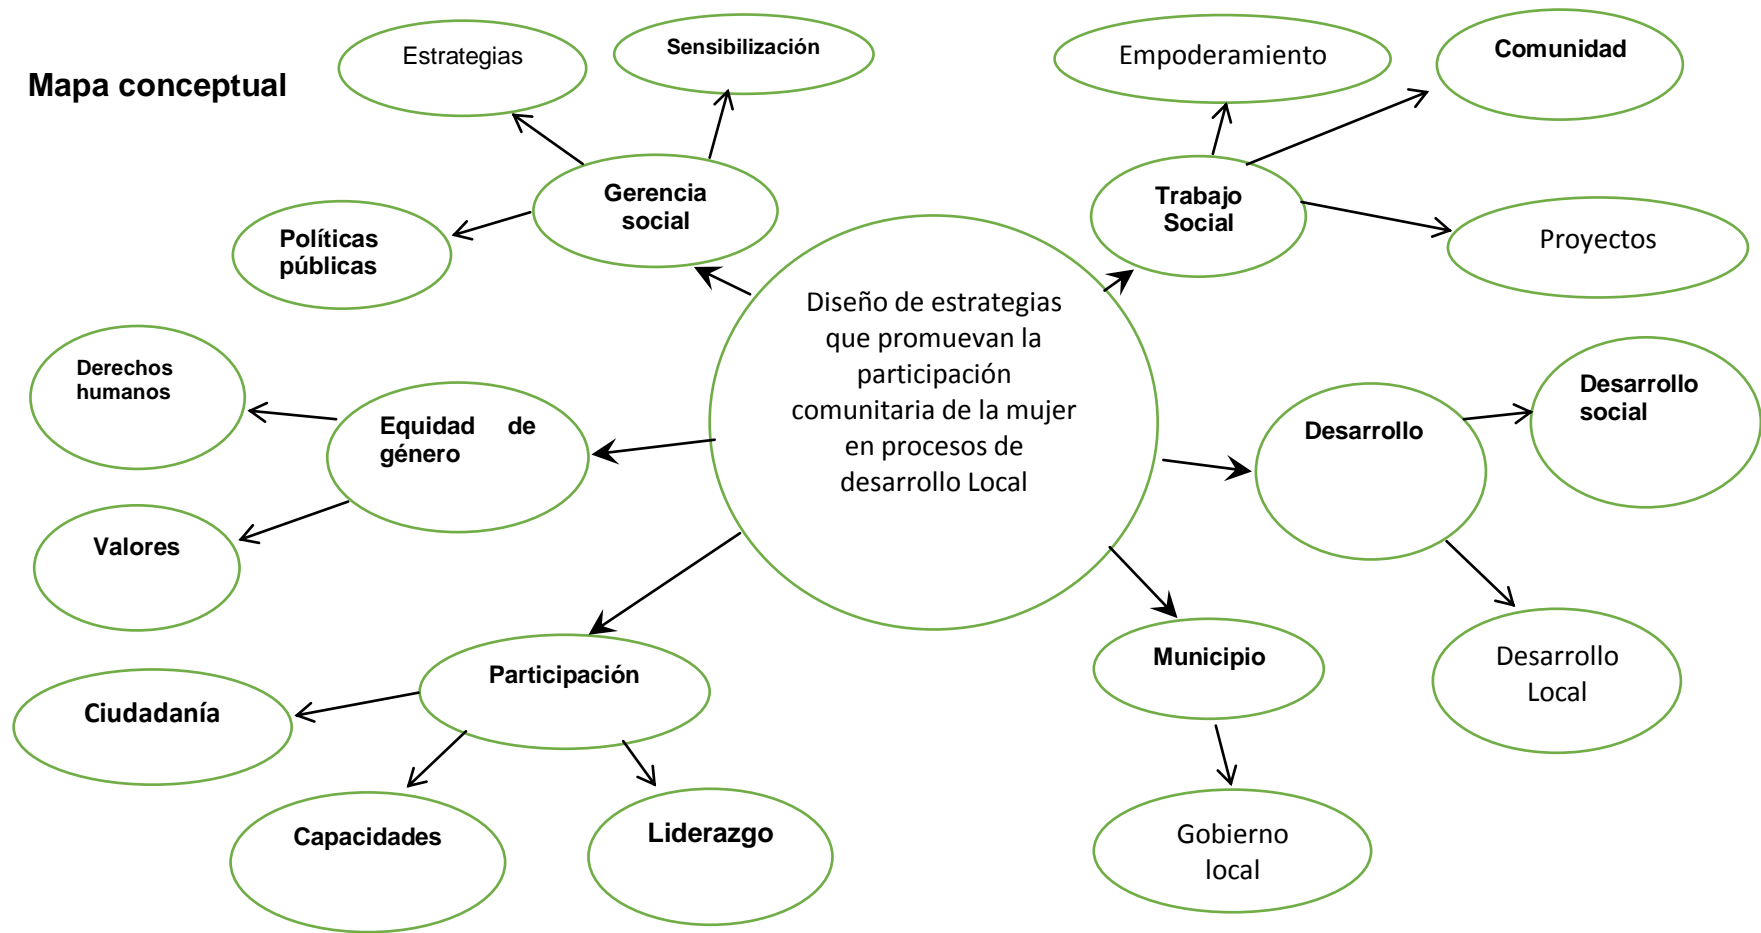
Mapa conceptual

Diseño de estrategias que promuevan la participación comunitaria de la mujer en procesos de desarrollo Local

Gerencia social

Estrategias

Sensibilización

Políticas públicas

Trabajo Social

Empoderamiento

Comunidad

Proyectos

Equidad de género

Derechos humanos

Valores

Desarrollo

Desarrollo social

Desarrollo Local

Participación

Ciudadanía

Capacidades

Liderazgo

Municipio

Gobierno local